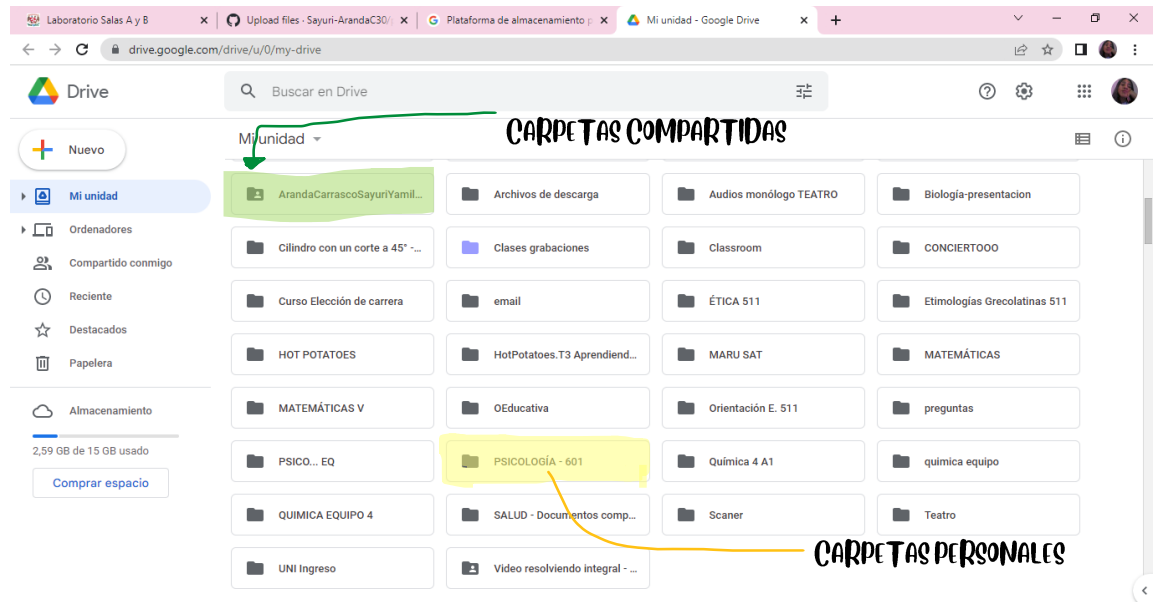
Laboratorio Salas A y B ×
Upload files · Sayuri-ArandaC30/ ×
Plataforma de almacenamiento p ×
Mi unidad - Google Drive ×
+

drive.google.com/drive/u/0/my-drive

Drive
Buscar en Drive

CARPETAS COMPARTIDAS

Mi unidad

Nuevo
Mi unidad
Ordenadores
Compartido conmigo
Reciente
Destacados
Papelera
Almacenamiento
2,59 GB de 15 GB usado
Comprar espacio

| | | | |
|---|---|---|---|
| ArandaCarrascoSayuriYamil... | Archivos de descarga | Audios monólogo TEATRO | Biología-presentacion |
| Cilindro con un corte a 45° -... | Clases grabaciones | Classroom | CONCIERTOOO |
| Curso Elección de carrera | email | ÉTICA 511 | Etimologías Grecolatinas 511 |
| HOT POTATOES | HotPotatoes.T3 Aprendiend... | MARU SAT | MATEMÁTICAS |
| MATEMÁTICAS V | OEducativa | Orientación E. 511 | preguntas |
| PSICO... EQ | PSICOLOGÍA - 601 | Química 4 A1 | quimica equipo |
| QUIMICA EQUIPO 4 | SALUD - Documentos comp... | Scaner | Teatro |
| UNI Ingreso | Video resolviendo integral - ... | | |

CARPETAS PERSONALES